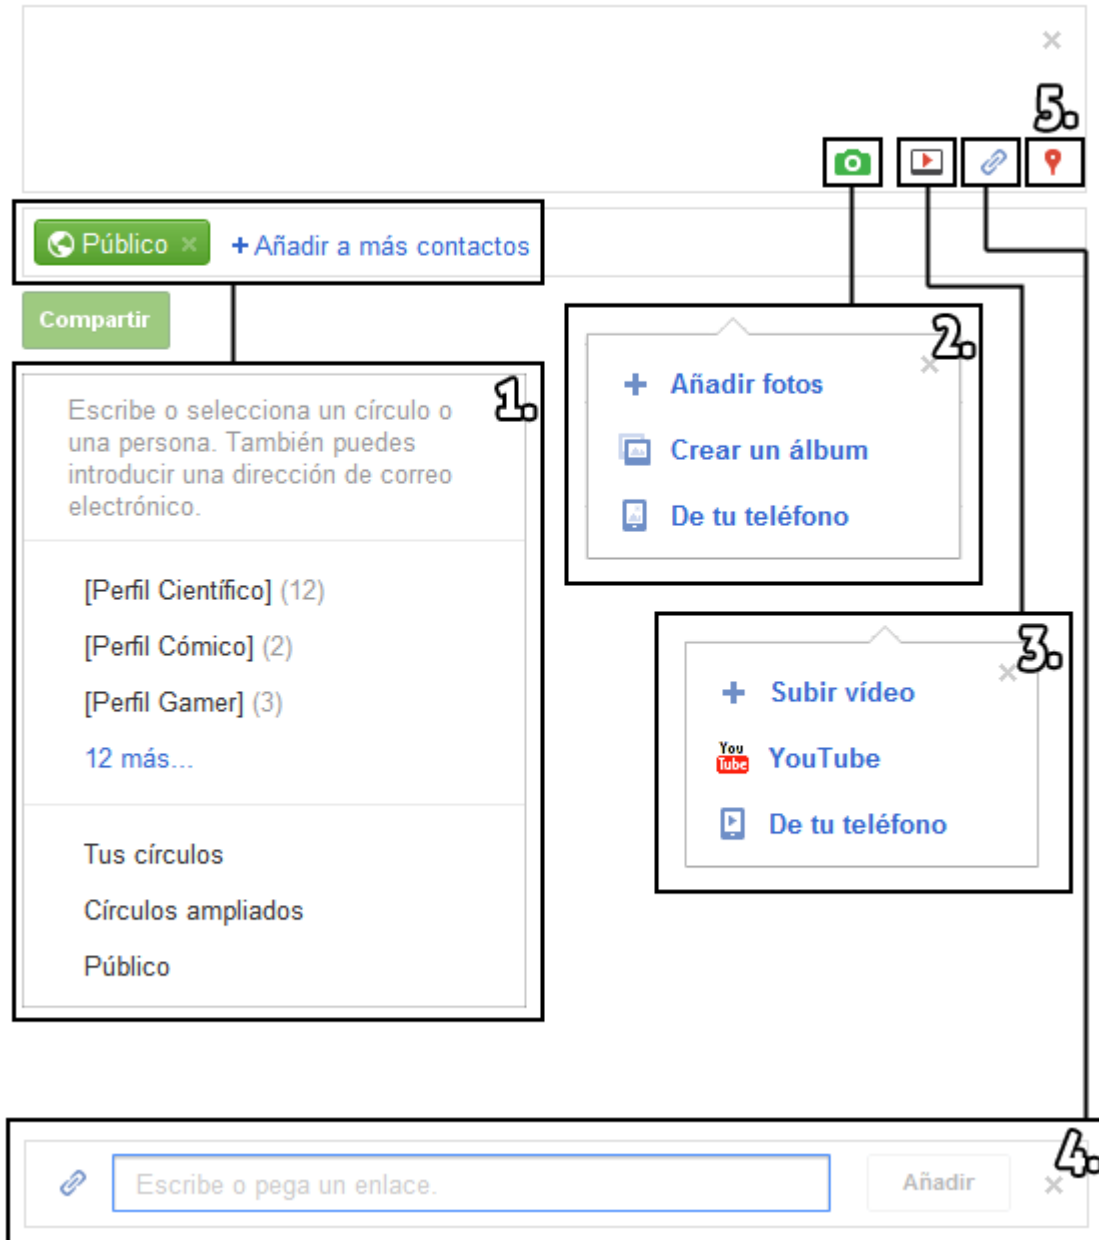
×

5.

Público ×
+ Añadir a más contactos

Compartir

1.

Escribe o selecciona un círculo o una persona. También puedes introducir una dirección de correo electrónico.

[Perfil Científico] (12)

[Perfil Cómico] (2)

[Perfil Gamer] (3)

12 más...

Tus círculos

Círculos ampliados

Público

2.
×
+ Añadir fotos

Crear un álbum

De tu teléfono

3.
×
+ Subir vídeo

You Tube YouTube

De tu teléfono

4.

Escribe o pega un enlace.

Añadir

×